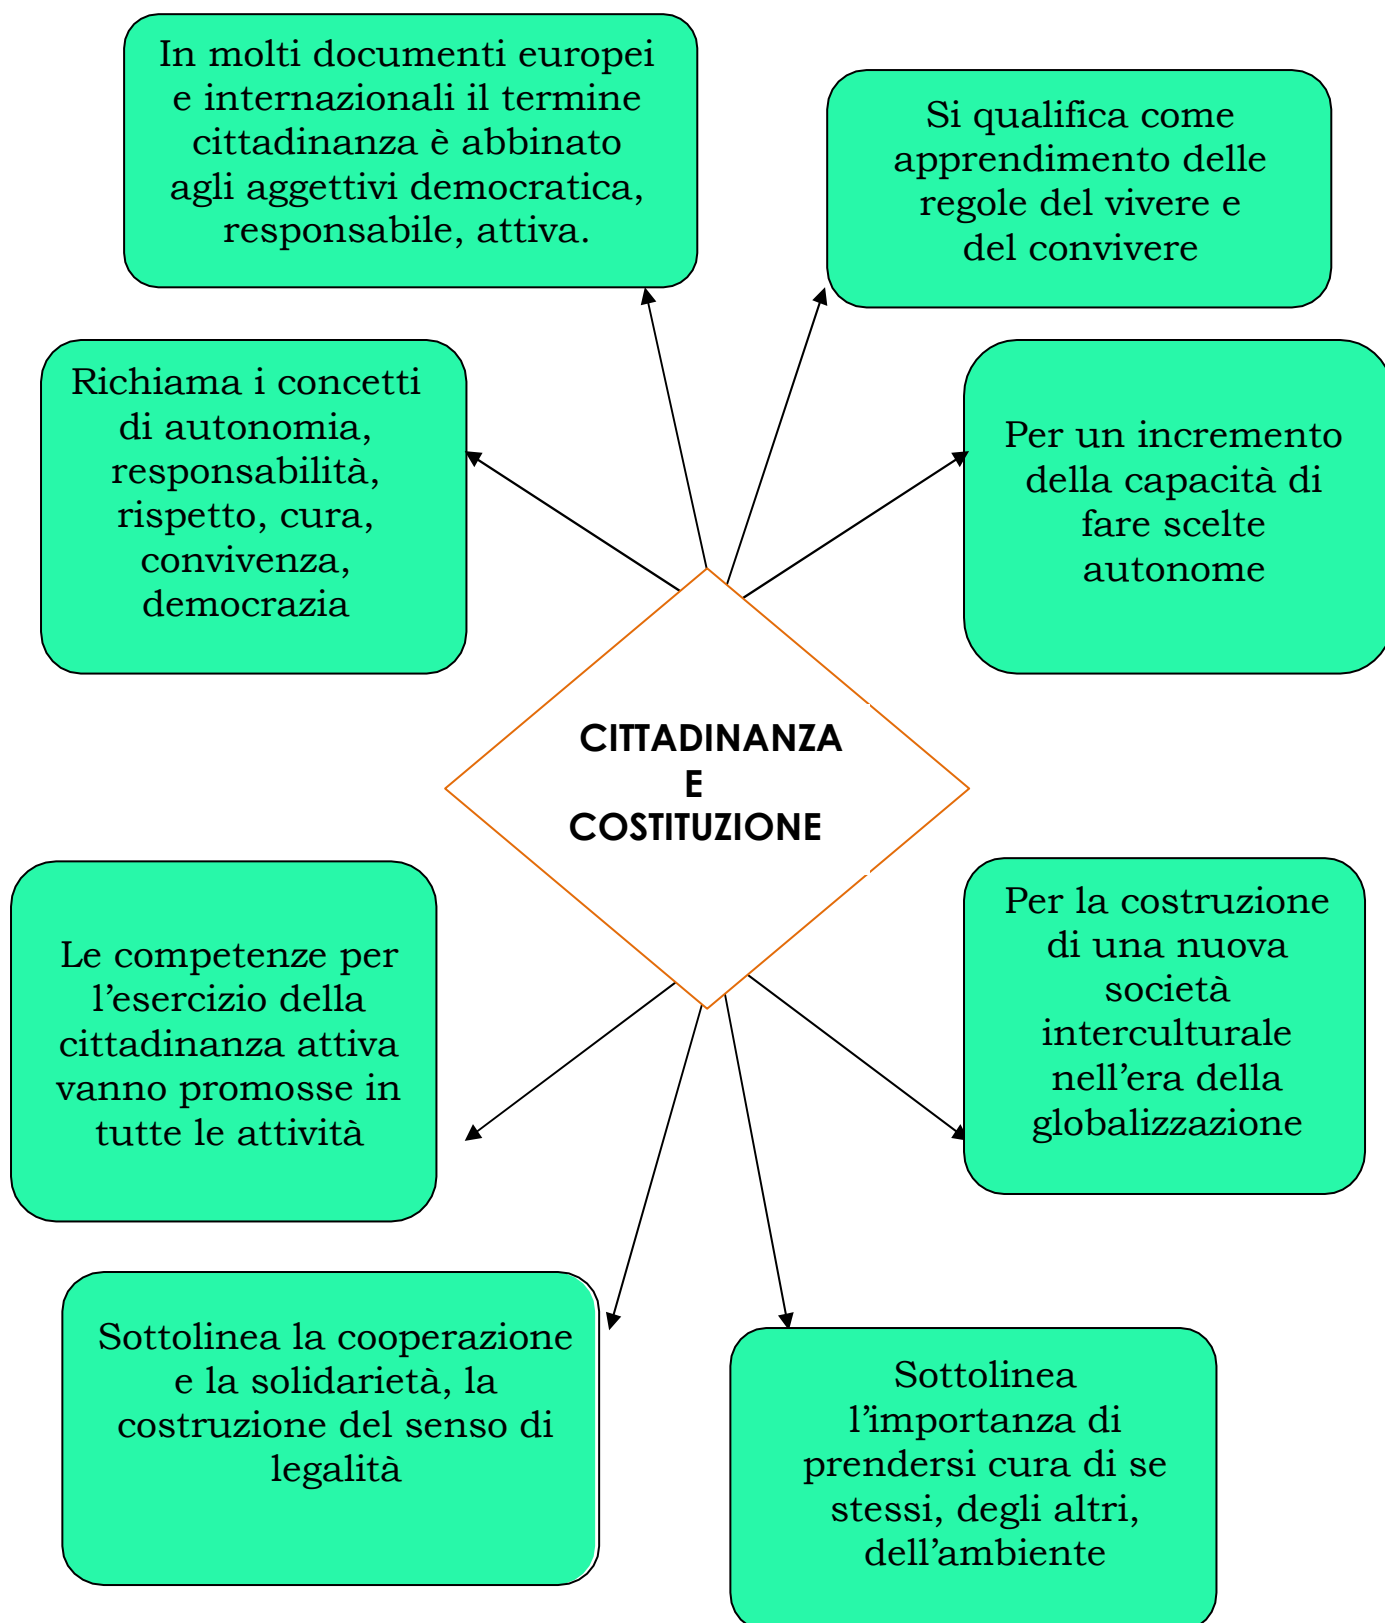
In molti documenti europei e internazionali il termine cittadinanza è abbinato agli aggettivi democratica, responsabile, attiva.

Si qualifica come apprendimento delle regole del vivere e del convivere

Richiama i concetti di autonomia, responsabilità, rispetto, cura, convivenza, democrazia

Per un incremento della capacità di fare scelte autonome

CITTADINANZA
E
COSTITUZIONE

Le competenze per l'esercizio della cittadinanza attiva vanno promosse in tutte le attività

Per la costruzione di una nuova società interculturale nell'era della globalizzazione

Sottolinea la cooperazione e la solidarietà, la costruzione del senso di legalità

Sottolinea l'importanza di prendersi cura di se stessi, degli altri, dell'ambiente